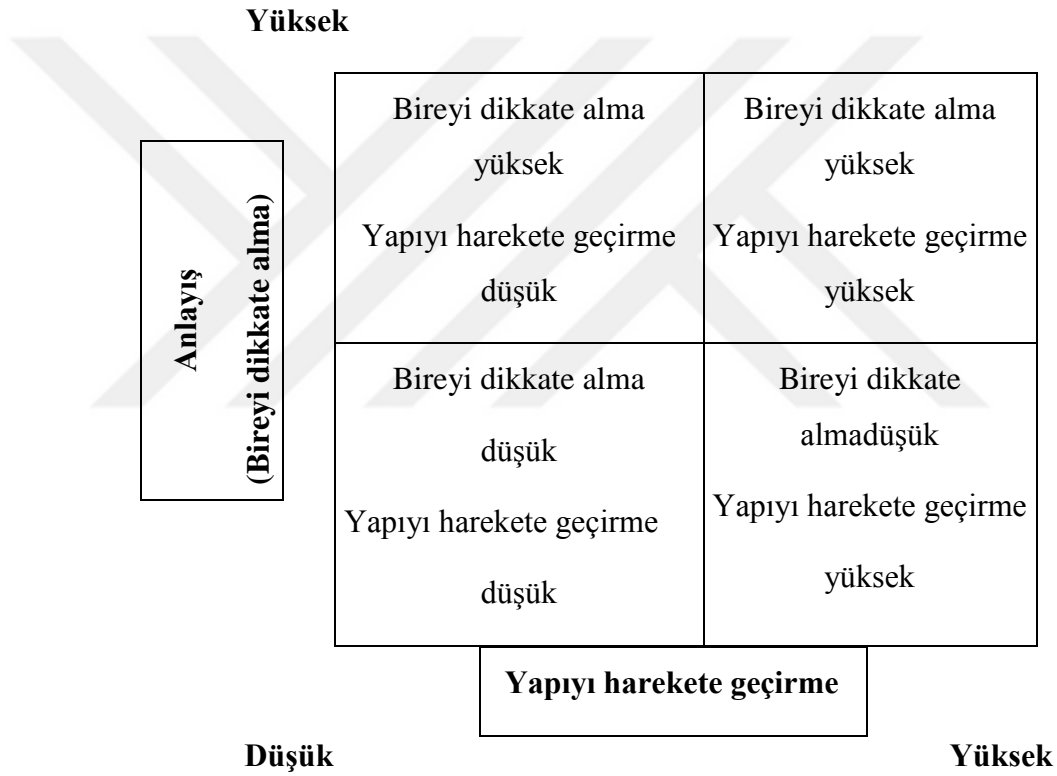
Yüksek

Anlayış (Bireyi dikkate alma)

| Bireyi dikkate alma yüksek Yapıyı harekete geçirme düşük | Bireyi dikkate alma yüksek Yapıyı harekete geçirme yüksek |
|---|---|
| Bireyi dikkate alma düşük Yapıyı harekete geçirme düşük | Bireyi dikkate almadüşük Yapıyı harekete geçirme yüksek |

Yapıyı harekete geçirme

Düşük

Yüksek